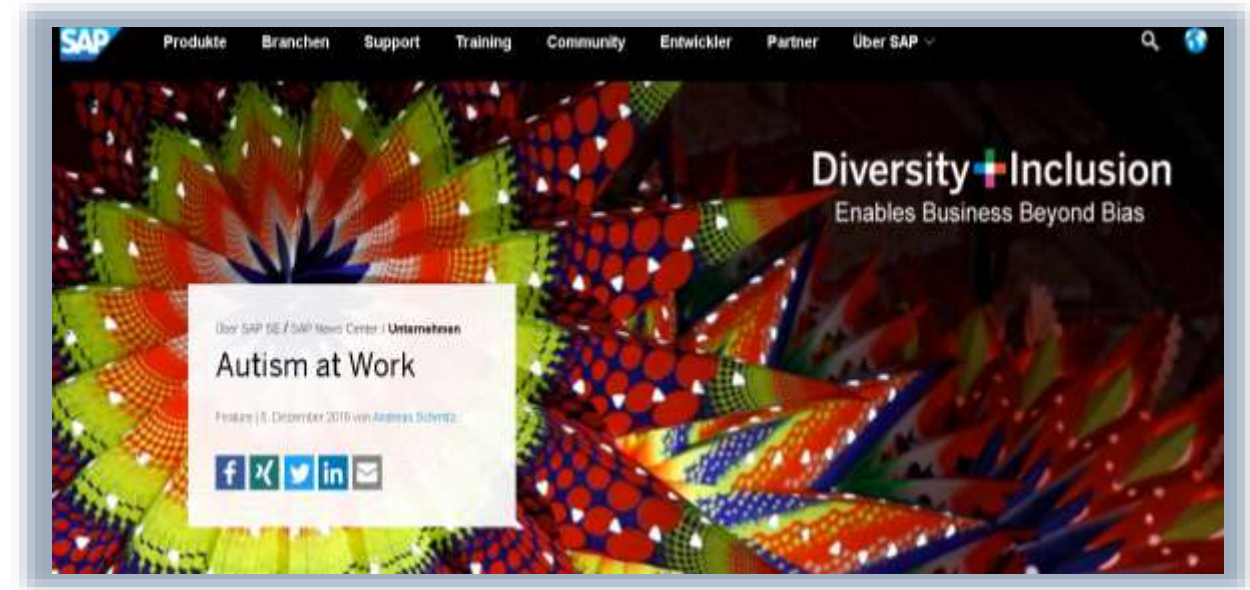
SAP Produkte Branchen Support Training Community Entwickler Partner Über SAP

Diversity + Inclusion
Enables Business Beyond Bias

Über SAP SE / SAP News Center / Unternehmen

Autism at Work

Feature | 8. Dezember 2016 von Andreas Schmitz